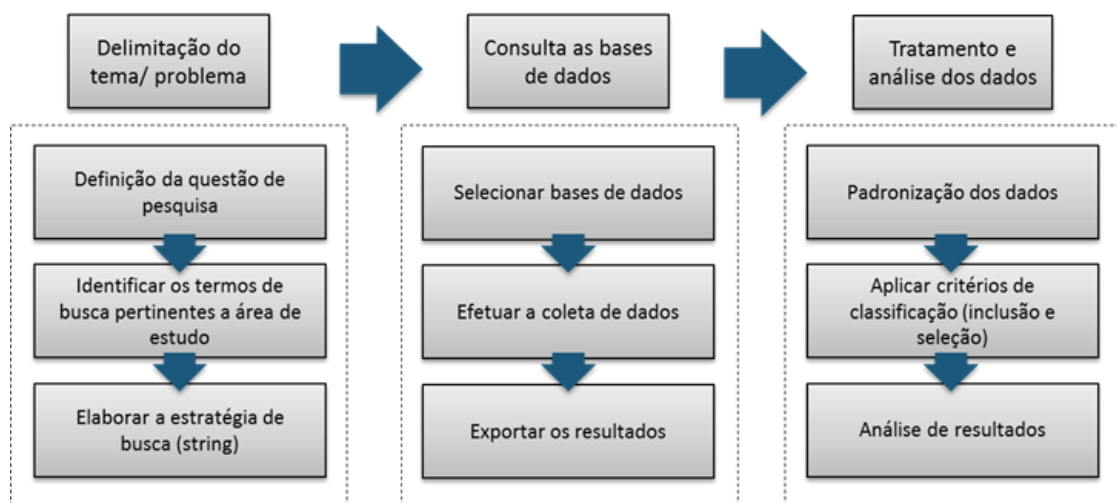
Delimitação do tema/ problema

Definição da questão de pesquisa

Identificar os termos de busca pertinentes a área de estudo

Elaborar a estratégia de busca (string)

Consulta as bases de dados

Selecionar bases de dados

Efetuar a coleta de dados

Exportar os resultados

Tratamento e análise dos dados

Padronização dos dados

Aplicar critérios de classificação (inclusão e seleção)

Análise de resultados